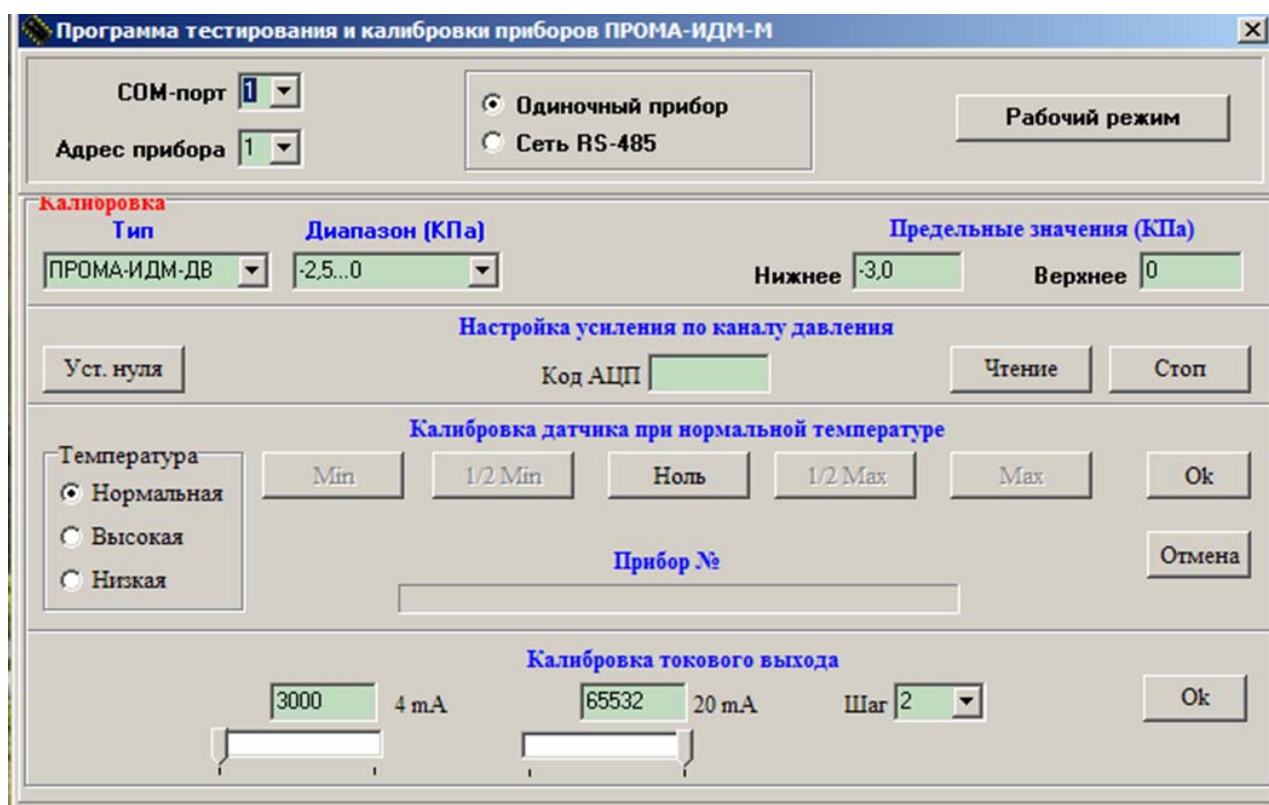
Программа тестирования и калибровки приборов ПРОМА-ИДМ-М

COM-порт 1
Адрес прибора 1

Одиночный прибор
Сеть RS-485

Рабочий режим

Калибровка
Тип
ПРОМА-ИДМ-ДВ
Диапазон (КПа)
-2,5...0
Предельные значения (КПа)
Нижнее -3,0
Верхнее 0

Настройка усиления по каналу давления
Уст. нуля
Код АЦП
Чтение
Стоп

Калибровка датчика при нормальной температуре
Температура
Нормальная
Высокая
Низкая
Min
1/2 Min
Ноль
1/2 Max
Max
Ok
Отмена
Прибор №

Калибровка токового выхода
3000
4 mA
65532
20 mA
Шаг 2
Ok